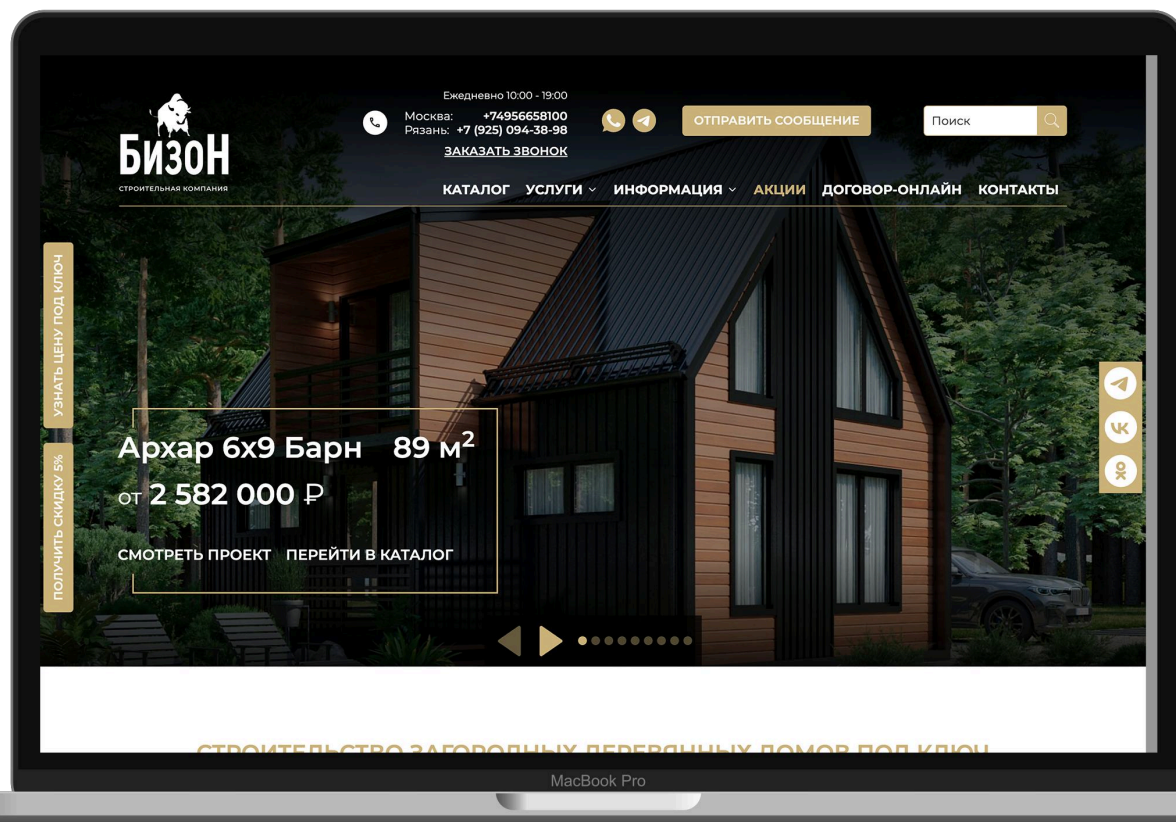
БизоН
строительная компания

Ежедневно 10:00 - 19:00
Москва: +74956658100
Рязань: +7 (925) 094-38-98
ЗАКАЗАТЬ ЗВОНОК

ОТПРАВИТЬ СООБЩЕНИЕ

Поиск

КАТАЛОГ УСЛУГИ ИНФОРМАЦИЯ АКЦИИ ДОГОВОР-ОНЛАЙН КОНТАКТЫ

УЗНАТЬ ЦЕНУ ПОД КЛЮЧ

ПОЛУЧИТЬ СКИДКУ 5%

Архар 6х9 Барн 89 м$^2$
от 2 582 000 ₽

СМОТРЕТЬ ПРОЕКТ ПЕРЕЙТИ В КАТАЛОГ

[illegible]

MacBook Pro